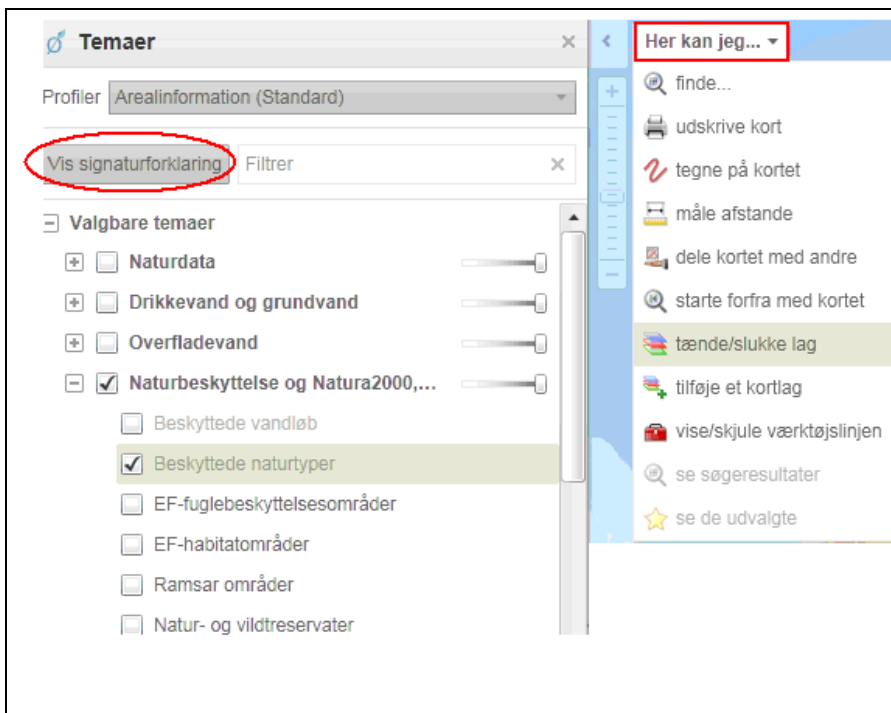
Temaer ×

Profiler Arealinformation (Standard)

Vis signaturforklaring Filtrer ×

Valgbare temaer

Naturdata

Drikkevand og grundvand

Overfladevand

Naturbeskyttelse og Natura2000,...

Beskyttede vandløb

Beskyttede naturtyper

EF-fuglebeskyttelsesområder

EF-habitatområder

Ramsar områder

Natur- og vildtreservater

Her kan jeg...

finde...

udskrive kort

tegne på kortet

måle afstande

dele kortet med andre

starte forfra med kortet

tænde/slukke lag

tilføje et kortlag

vise/skjule værktøjslinjen

se søgeresultater

se de udvalgte